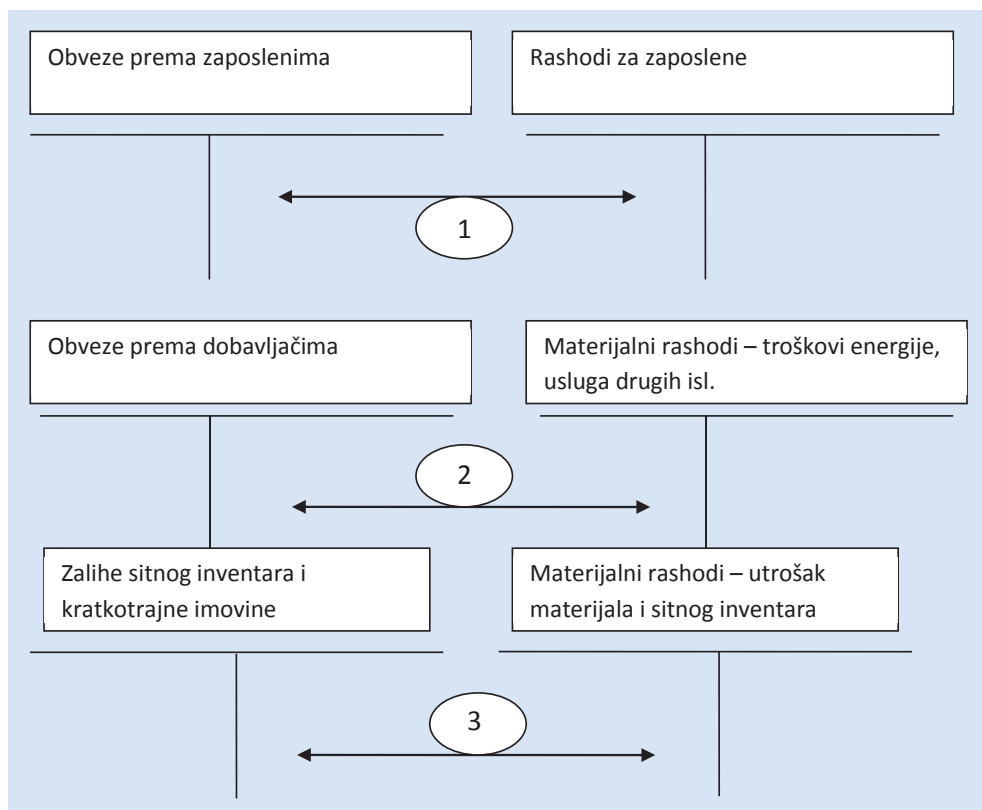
Obveze prema zaposlenima

Rashodi za zaposlene

1

Obveze prema dobavljačima

Materijalni rashodi – troškovi energije, usluga drugih isl.

2

Zalihe sitnog inventara i kratkotrajne imovine

Materijalni rashodi – utrošak materijala i sitnog inventara

3